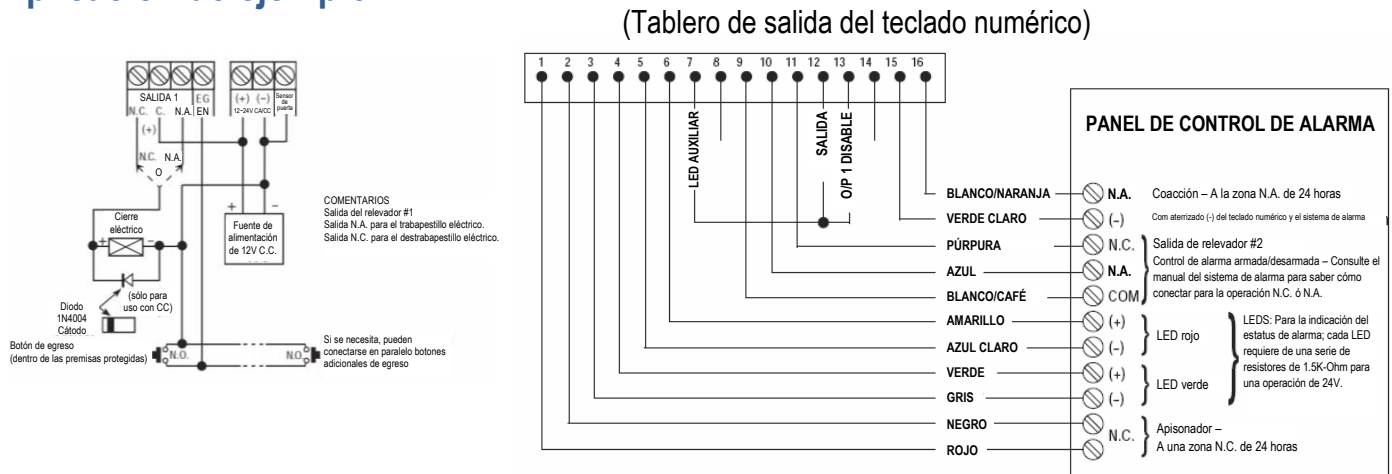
(Tablero de salida del teclado numérico)

SALIDA 1
N.C. C. N.A. EG EN
(+) (–)
12~24V CA/CC
Sensor de puerta
(+)
N.C. N.A.
O
Cierre eléctrico
+ –
Fuente de alimentación de 12V C.C.
+ –
Diodo 1N4004 Cátodo
(sólo para uso con CC)
Botón de egreso (dentro de las premisas protegidas)
N.O.
N.O.

COMENTARIOS
Salida del relevador #1
Salida N.A. para el trabapestillo eléctrico.
Salida N.C. para el destrabapestillo eléctrico.

Si se necesita, pueden conectarse en paralelo botones adicionales de egreso

1 2 3 4 5 6 7 8 9 10 11 12 13 14 15 16

LED AUXILIAR
SALIDA
O/P 1 DISABLE

PANEL DE CONTROL DE ALARMA

BLANCO/NARANJA — N.A. Coacción – A la zona N.A. de 24 horas
VERDE CLARO — (–) Com aterrizado (-) del teclado numérico y el sistema de alarma
PÚRPURA — N.C.
AZUL — N.A.
BLANCO/CAFÉ — COM
Salida de relevador #2
Control de alarma armada/desarmada – Consulte el manual del sistema de alarma para saber cómo conectar para la operación N.C. ó N.A.
AMARILLO — (+)
AZUL CLARO — (–)
LED rojo
VERDE — (+)
GRIS — (–)
LED verde
LEDS: Para la indicación del estatus de alarma; cada LED requiere de una serie de resistores de 1.5K-Ohm para una operación de 24V.
NEGRO
ROJO
N.C.
Apisonador – A una zona N.C. de 24 horas